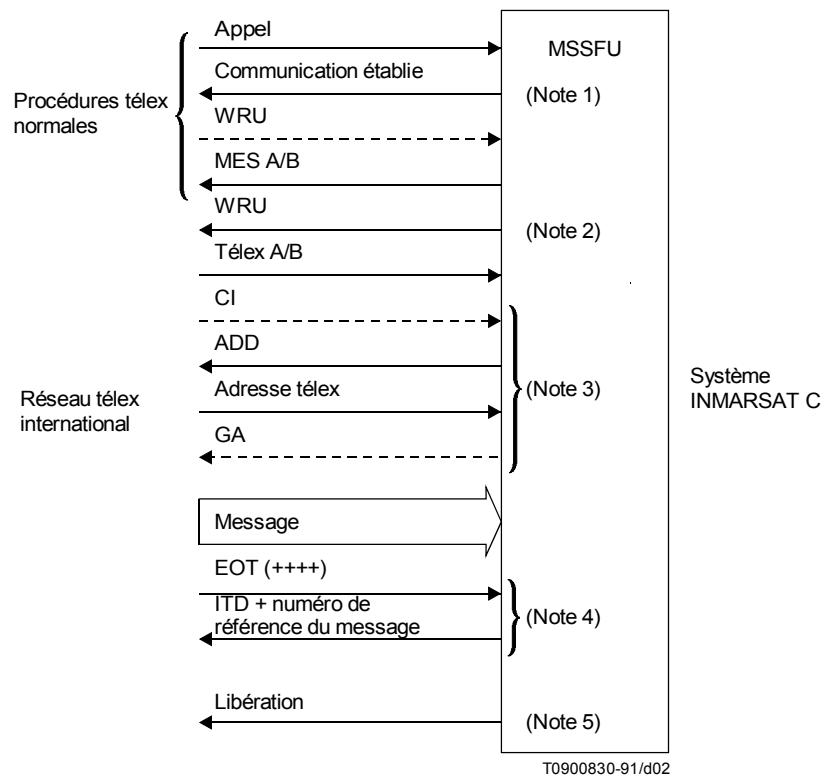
Procédures télex normales

Appel

Communication établie

WRU

MES A/B

WRU

Télex A/B

CI

ADD

Adresse télex

GA

Réseau télex international

Message

EOT (++++)

ITD + numéro de référence du message

Libération

MSSFU

(Note 1)

(Note 2)

(Note 3)

(Note 4)

(Note 5)

Système INMARSAT C

T0900830-91/d02